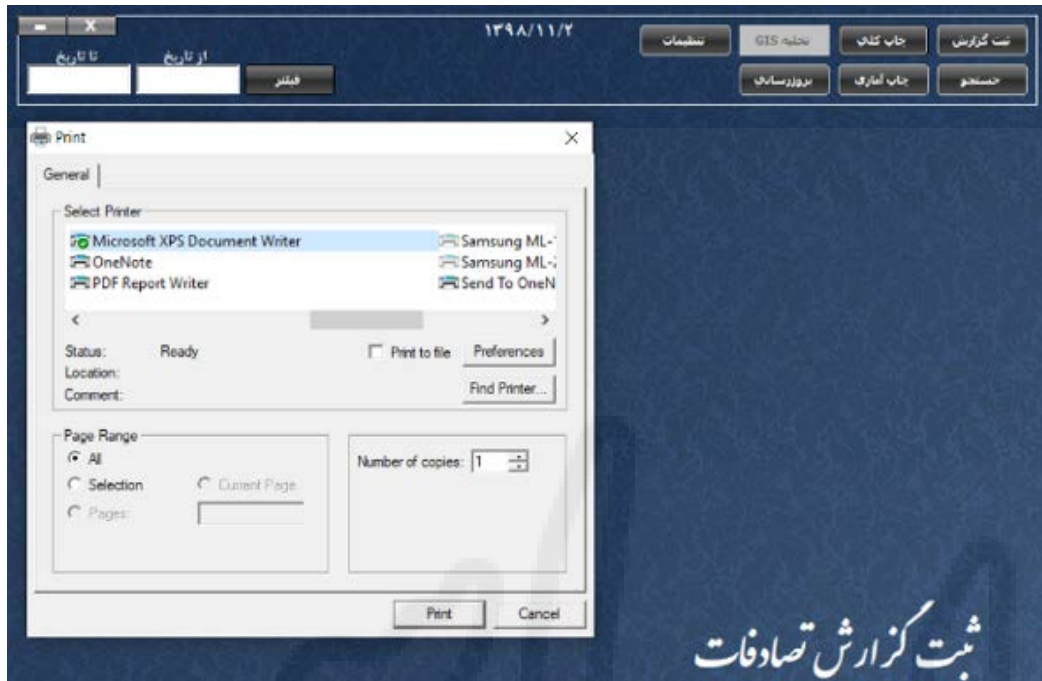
١٣٩٨/١١/٢

ثبت گزارش
چاپ کلی
تحلیه GIS
تنظیمات
جستجو
چاپ آماری
بروزرسانی

از تاریخ
تا تاریخ
فیلتر

Print
General
Select Printer
Microsoft XPS Document Writer
OneNote
PDF Report Writer
Samsung ML-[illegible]
Samsung ML-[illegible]
Send To OneN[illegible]
Status: Ready
Location:
Comment:
Print to file
Preferences
Find Printer...
Page Range
All
Selection
Current Page
Pages:
Number of copies: 1
Print
Cancel

ثبت گزارش تصادفات